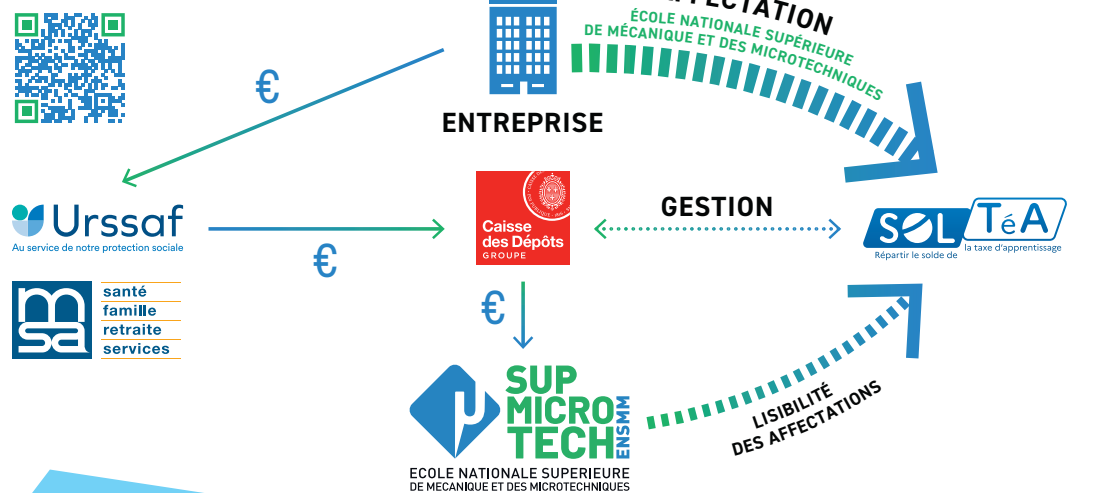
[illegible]FECTATION
ÉCOLE NATIONALE SUPÉRIEURE DE MÉCANIQUE ET DES MICROTECHNIQUES

€

ENTREPRISE

Urssaf
Au service de notre protection sociale

€

Caisse des Dépôts
GROUPE

GESTION

SOLTéA
Répartir le solde de la taxe d'apprentissage

msa
santé
famille
retraite
services

€

SUP MICRO TECH ENSMM
ECOLE NATIONALE SUPERIEURE DE MECANIQUE ET DES MICROTECHNIQUES

LISIBILITÉ DES AFFECTATIONS